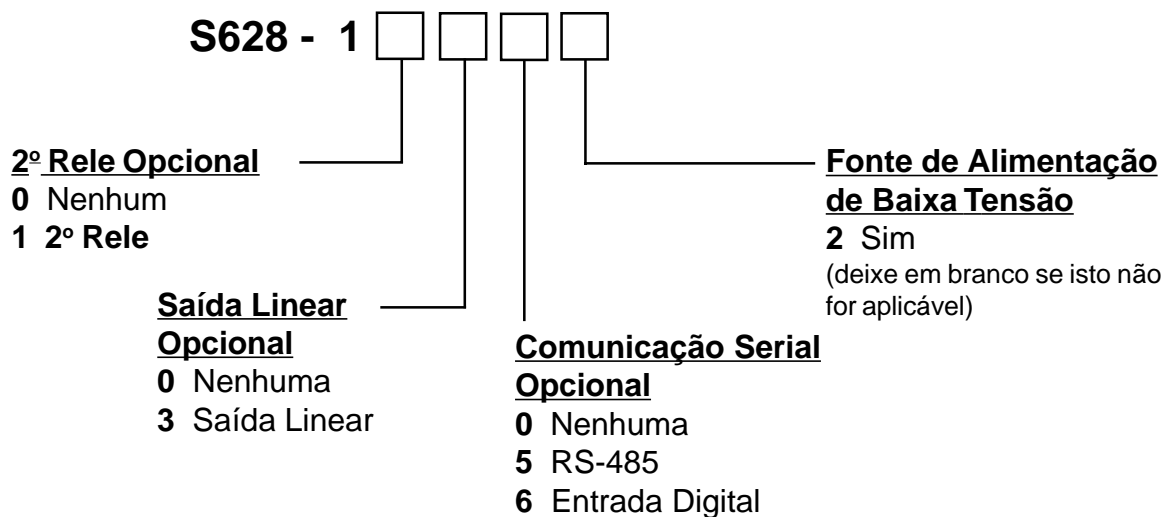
S628 - 1

2º Rele Opcional
0 Nenhum
1 2º Rele

Saída Linear Opcional
0 Nenhuma
3 Saída Linear

Comunicação Serial Opcional
0 Nenhuma
5 RS-485
6 Entrada Digital

Fonte de Alimentação de Baixa Tensão
2 Sim
(deixe em branco se isto não for aplicável)